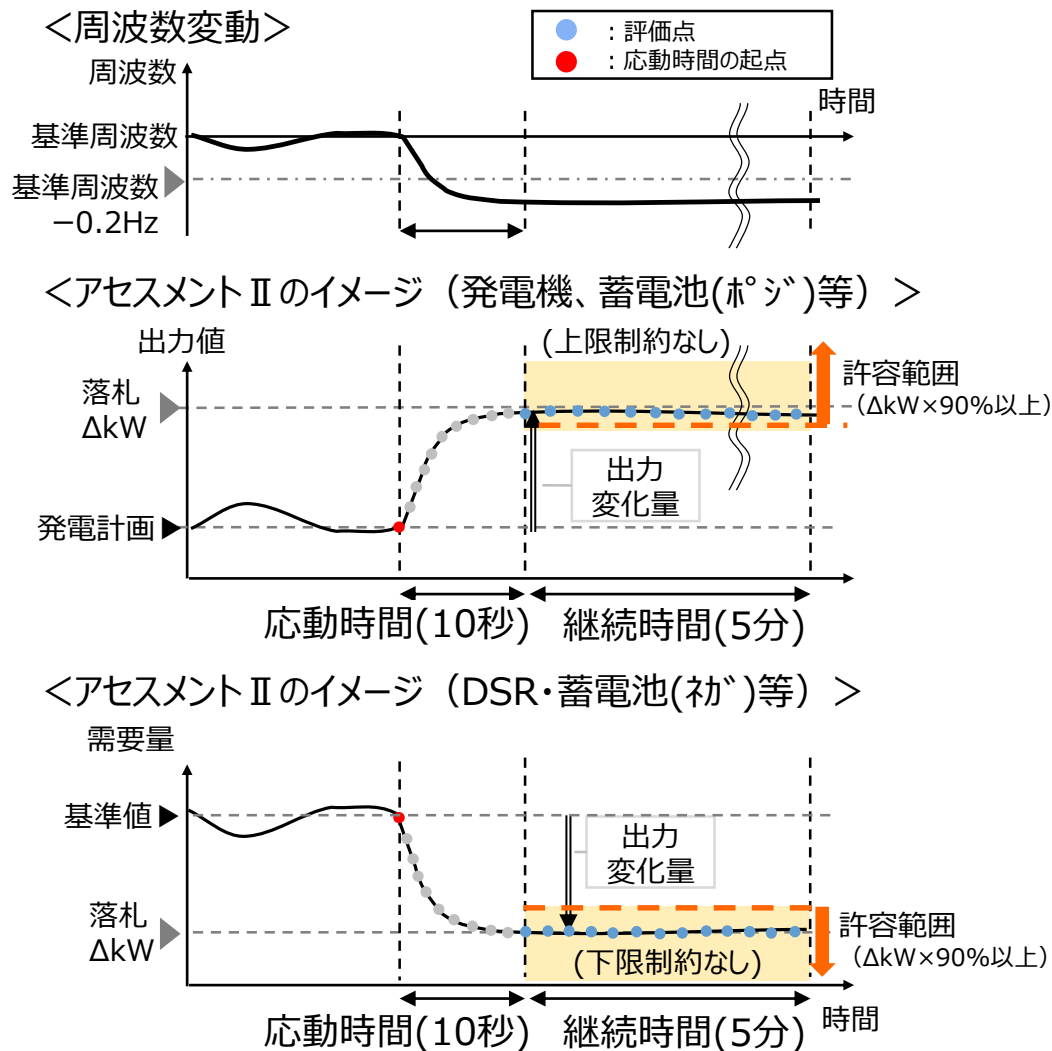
＜周波数変動＞

：評価点
：応動時間の起点

周波数
時間
基準周波数
基準周波数
−0.2Hz

＜アセスメントⅡのイメージ（発電機、蓄電池(ﾎﾟｼﾞ)等）＞

出力値
(上限制約なし)
落札
ΔkW
許容範囲
（ΔkW×90%以上）
出力
変化量
発電計画
応動時間(10秒)
継続時間(5分)

＜アセスメントⅡのイメージ（DSR･蓄電池(ﾈｶﾞ)等）＞

需要量
基準値
出力
変化量
落札
ΔkW
許容範囲
（ΔkW×90%以上）
(下限制約なし)
時間
応動時間(10秒)
継続時間(5分)